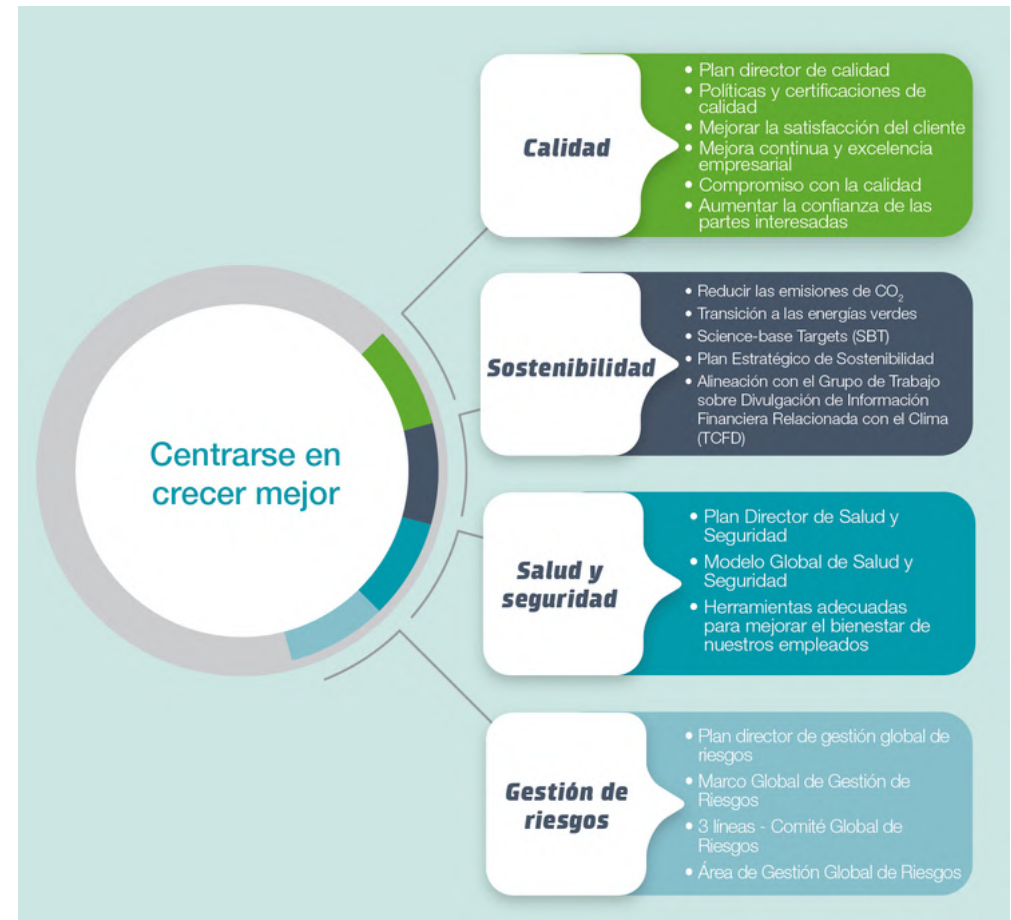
Centrarse en crecer mejor

Calidad

• Plan director de calidad
• Políticas y certificaciones de calidad
• Mejorar la satisfacción del cliente
• Mejora continua y excelencia empresarial
• Compromiso con la calidad
• Aumentar la confianza de las partes interesadas

Sostenibilidad

• Reducir las emisiones de $CO_2$
• Transición a las energías verdes
• Science-base Targets (SBT)
• Plan Estratégico de Sostenibilidad
• Alineación con el Grupo de Trabajo sobre Divulgación de Información Financiera Relacionada con el Clima (TCFD)

Salud y seguridad

• Plan Director de Salud y Seguridad
• Modelo Global de Salud y Seguridad
• Herramientas adecuadas para mejorar el bienestar de nuestros empleados

Gestión de riesgos

• Plan director de gestión global de riesgos
• Marco Global de Gestión de Riesgos
• 3 líneas - Comité Global de Riesgos
• Área de Gestión Global de Riesgos